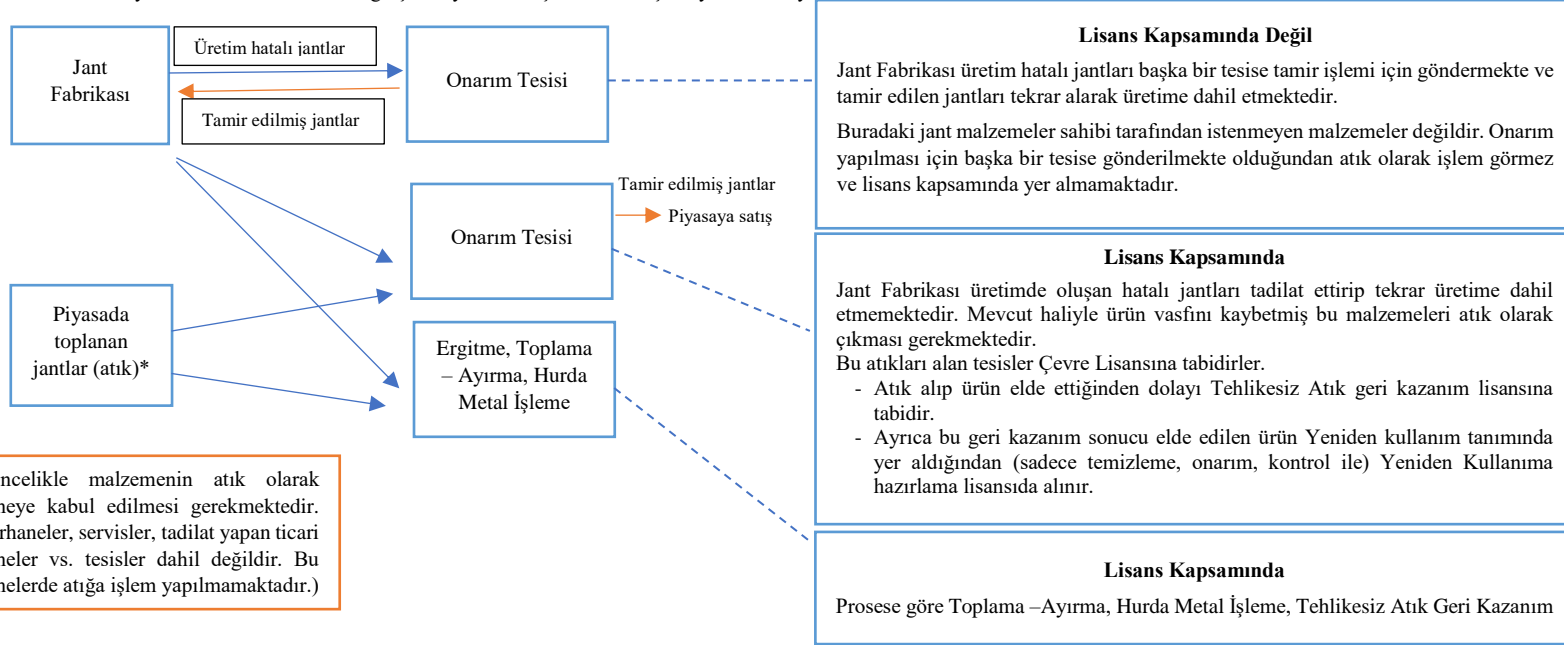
Jant Fabrikası

Üretim hatalı jantlar

Tamir edilmiş jantlar

Onarım Tesisi

Lisans Kapsamında Değil

Jant Fabrikası üretim hatalı jantları başka bir tesise tamir işlemi için göndermekte ve tamir edilen jantları tekrar alarak üretime dahil etmektedir.

Buradaki jant malzemeler sahibi tarafından istenmeyen malzemeler değildir. Onarım yapılması için başka bir tesise gönderilmekte olduğundan atık olarak işlem görmez ve lisans kapsamında yer almamaktadır.

Tamir edilmiş jantlar

Piyasaya satış

Onarım Tesisi

Lisans Kapsamında

Jant Fabrikası üretimde oluşan hatalı jantları tadilat ettirip tekrar üretime dahil etmemektedir. Mevcut haliyle ürün vasfını kaybetmiş bu malzemeleri atık olarak çıkması gerekmektedir.
Bu atıkları alan tesisler Çevre Lisansına tabidirler.
- Atık alıp ürün elde ettiğinden dolayı Tehlikesiz Atık geri kazanım lisansına tabidir.
- Ayrıca bu geri kazanım sonucu elde edilen ürün Yeniden kullanım tanımında yer aldığından (sadece temizleme, onarım, kontrol ile) Yeniden Kullanıma hazırlama lisansıda alınır.

Piyasada toplanan jantlar (atık)*

Ergitme, Toplama – Ayırma, Hurda Metal İşleme

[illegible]ncelikle malzemenin atık olarak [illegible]meye kabul edilmesi gerekmektedir. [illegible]rhaneler, servisler, tadilat yapan ticari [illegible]neler vs. tesisler dahil değildir. Bu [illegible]nelerde atığa işlem yapılmamaktadır.)

Lisans Kapsamında

Prosese göre Toplama –Ayırma, Hurda Metal İşleme, Tehlikesiz Atık Geri Kazanım